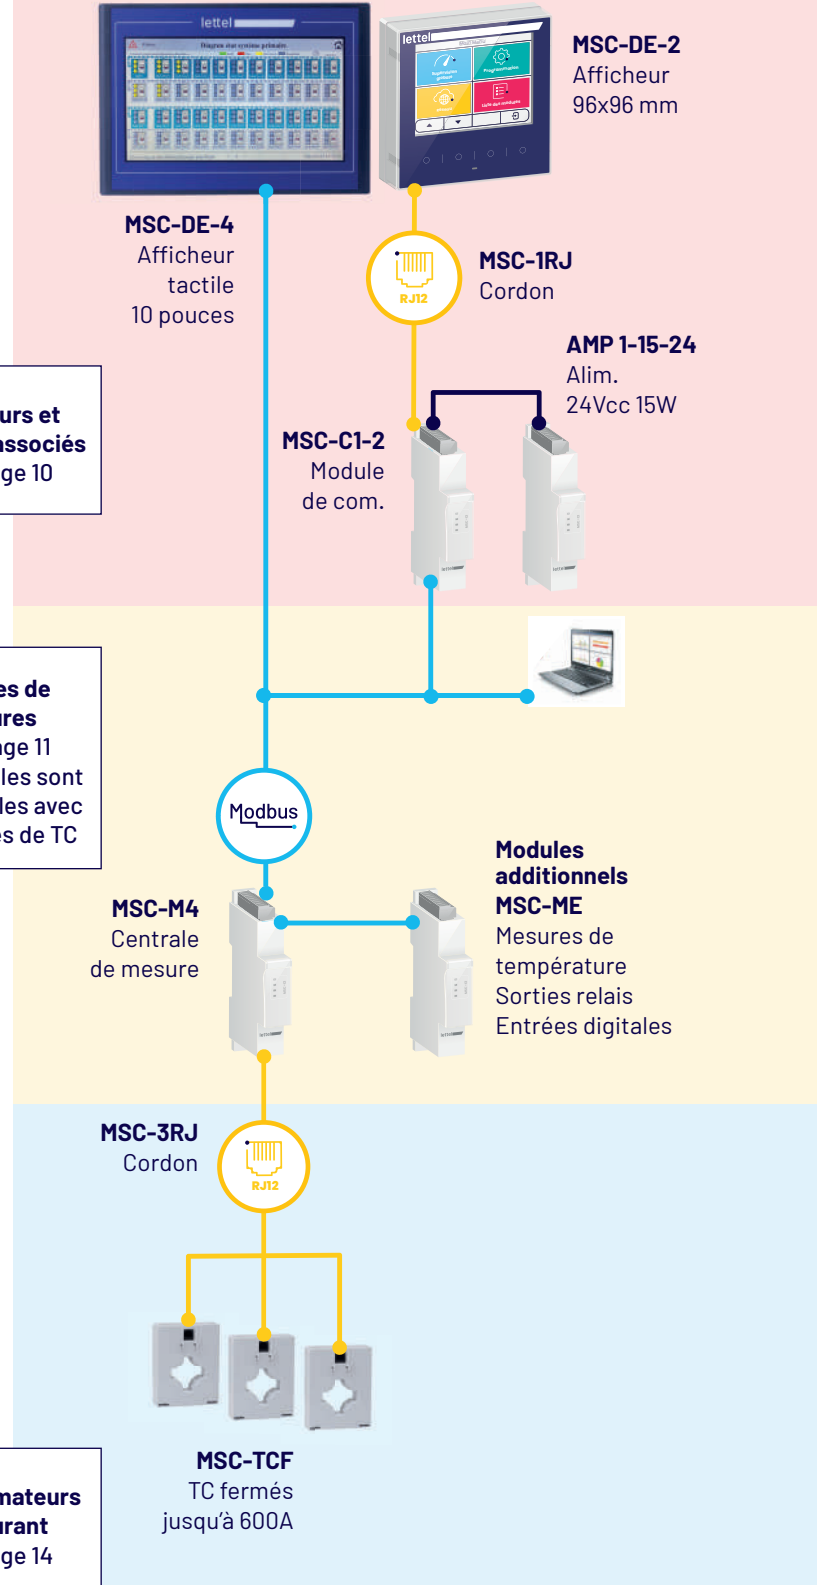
lettel

lettel

MSC-DE-2
Afficheur
96x96 mm

MSC-DE-4
Afficheur
tactile
10 pouces

RJ12

MSC-1RJ
Cordon

AMP 1-15-24
Alim.
24Vcc 15W

urs et
ssociés
ge 10

MSC-C1-2
Module
de com.

es de
ures
ge 11
les sont
les avec
s de TC

Modbus

Modules
additionnels
MSC-ME
Mesures de
température
Sorties relais
Entrées digitales

MSC-M4
Centrale
de mesure

MSC-3RJ
Cordon

RJ12

MSC-TCF
TC fermés
jusqu'à 600A

mateurs
rant
ge 14